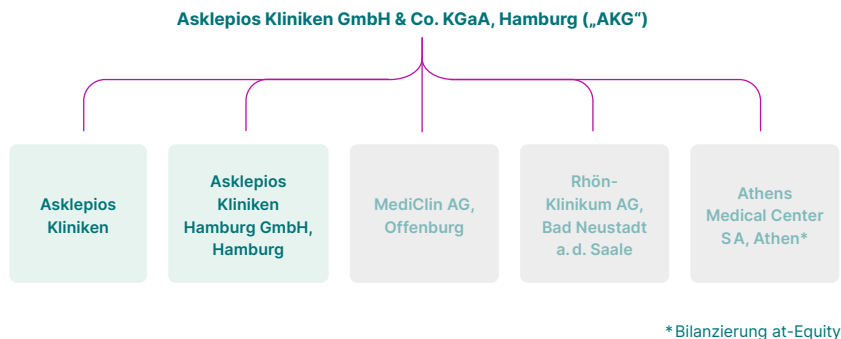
Asklepios Kliniken GmbH & Co. KGaA, Hamburg („AKG“)

Asklepios Kliniken

Asklepios Kliniken Hamburg GmbH, Hamburg

MediClin AG, Offenburg

Rhön-Klinikum AG, Bad Neustadt a. d. Saale

Athens Medical Center S A, Athen*

*Bilanzierung at-Equity